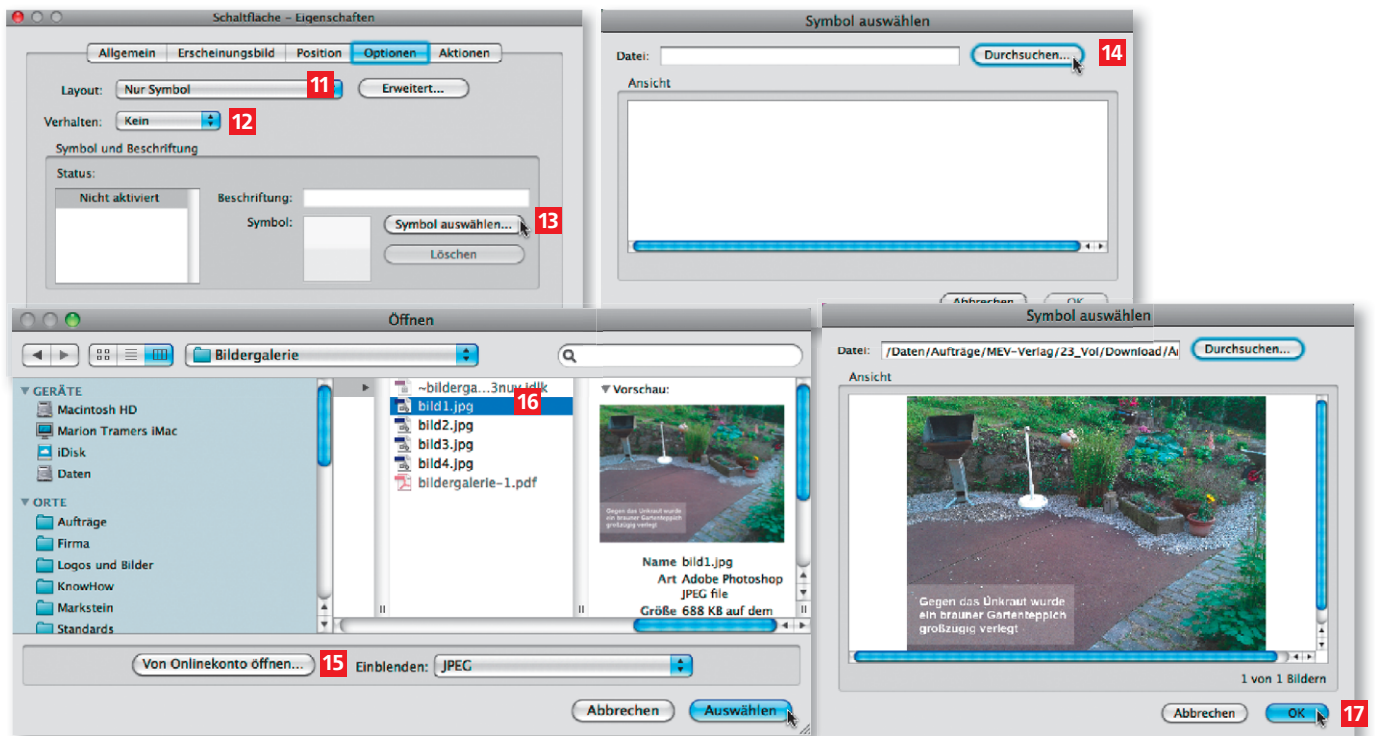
Schaltfläche – Eigenschaften

Allgemein | Erscheinungsbild | Position | Optionen | Aktionen

Layout: Nur Symbol 11 Erweitert...

Verhalten: Kein 12

Symbol und Beschriftung

Status:

Nicht aktiviert

Beschriftung:

Symbol: Symbol auswählen... 13

Löschen

Symbol auswählen

Datei: Durchsuchen... 14

Ansicht

Abbrechen OK

Öffnen

Bildergalerie

GERÄTE

Macintosh HD

Marion Tramers iMac

iDisk

Daten

ORTE

Aufträge

Firma

Logos und Bilder

KnowHow

Markstein

Standards

~bilderga...3nuv.idlk

bild1.jpg 16

bild2.jpg

bild3.jpg

bild4.jpg

bildergalerie-1.pdf

Vorschau:

Gegen das Unkraut wurde ein brauner Gartenteppich großzügig verlegt

Name bild1.jpg

Art Adobe Photoshop JPEG file

Größe 688 KB auf dem

Von Onlinekonto öffnen... 15 Einblenden: JPEG

Abbrechen Auswählen

Symbol auswählen

Datei: /Daten/Aufträge/MEV-Verlag/23_Vol/Download/A Durchsuchen...

Ansicht

Gegen das Unkraut wurde ein brauner Gartenteppich großzügig verlegt

1 von 1 Bildern

Abbrechen OK 17